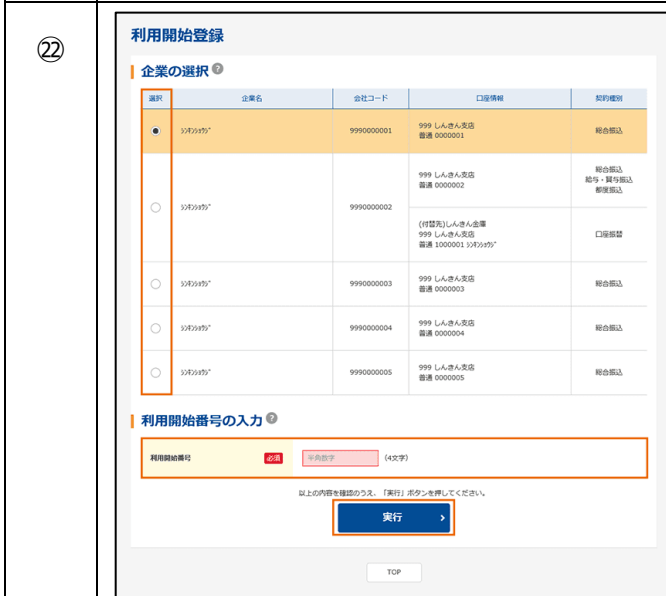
㉒

利用開始登録

企業の選択

| 選択 | 企業名 | 会社コード | 口座情報 | 契約種別 |
|---|---|---|---|---|
| ● | ｼﾝｷﾝｼｮｳｼﾞ | 9990000001 | 999 しんきん支店 普通 0000001 | 総合振込 |
| ○ | ｼﾝｷﾝｼｮｳｼﾞ | 9990000002 | 999 しんきん支店 普通 0000002 | 総合振込 給与・賞与振込 都度振込 |
| | | | (付替先)しんきん金庫 999 しんきん支店 普通 1000001 ｼﾝｷﾝｼｮｳｼﾞ | 口座振替 |
| ○ | ｼﾝｷﾝｼｮｳｼﾞ | 9990000003 | 999 しんきん支店 普通 0000003 | 総合振込 |
| ○ | ｼﾝｷﾝｼｮｳｼﾞ | 9990000004 | 999 しんきん支店 普通 0000004 | 総合振込 |
| ○ | ｼﾝｷﾝｼｮｳｼﾞ | 9990000005 | 999 しんきん支店 普通 0000005 | 総合振込 |

利用開始番号の入力

利用開始番号 必須 半角数字 (4文字)

以上の内容を確認のうえ、「実行」ボタンを押してください。

実行 ›

TOP